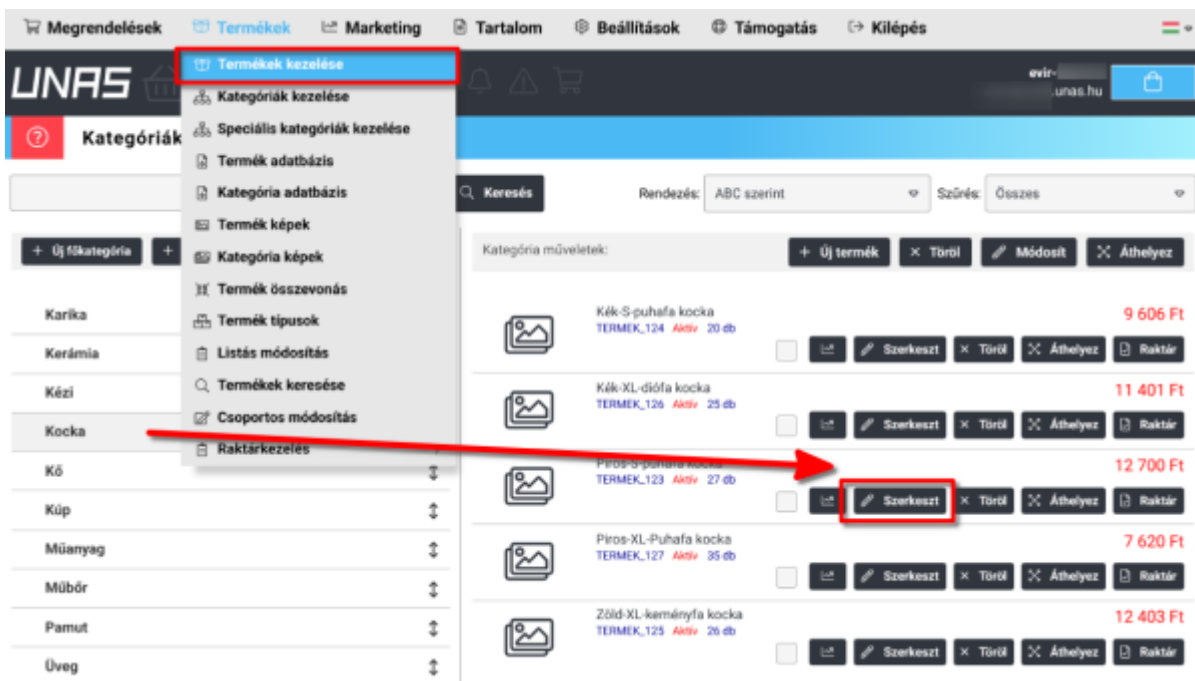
Megrendelések Termékek Marketing Tartalom Beállítások Támogatás Kilépés

UNAS

Termékek kezelése
Kategóriák kezelése
Speciális kategóriák kezelése
Termék adatbázis
Kategória adatbázis
Termék képek
Kategória képek
Termék összevonás
Termék típusok
Listás módosítás
Termékek keresése
Csoportos módosítás
Raktárkezelés

evir-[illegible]
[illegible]unas.hu

Kategóriák

Keresés
Rendezés: ABC szerint
Szűrés: Összes

+ Új főkategória +

Karika
Kerámia
Kézi
Kocka
Kő
Kúp
Műanyag
Műbőr
Pamut
Üveg

Kategória műveletek:
+ Új termék × Töröl Módosít Áthelyez

Kék-S-puhafa kocka
TERMEK_124 Aktív 20 db
9 606 Ft
Szerkeszt × Töröl Áthelyez Raktár

Kék-XL-diófa kocka
TERMEK_126 Aktív 25 db
11 401 Ft
Szerkeszt × Töröl Áthelyez Raktár

Piros-S-puhafa kocka
TERMEK_123 Aktív 27 db
12 700 Ft
Szerkeszt × Töröl Áthelyez Raktár

Piros-XL-Puhafa kocka
TERMEK_127 Aktív 35 db
7 620 Ft
Szerkeszt × Töröl Áthelyez Raktár

Zöld-XL-keményfa kocka
TERMEK_125 Aktív 26 db
12 403 Ft
Szerkeszt × Töröl Áthelyez Raktár